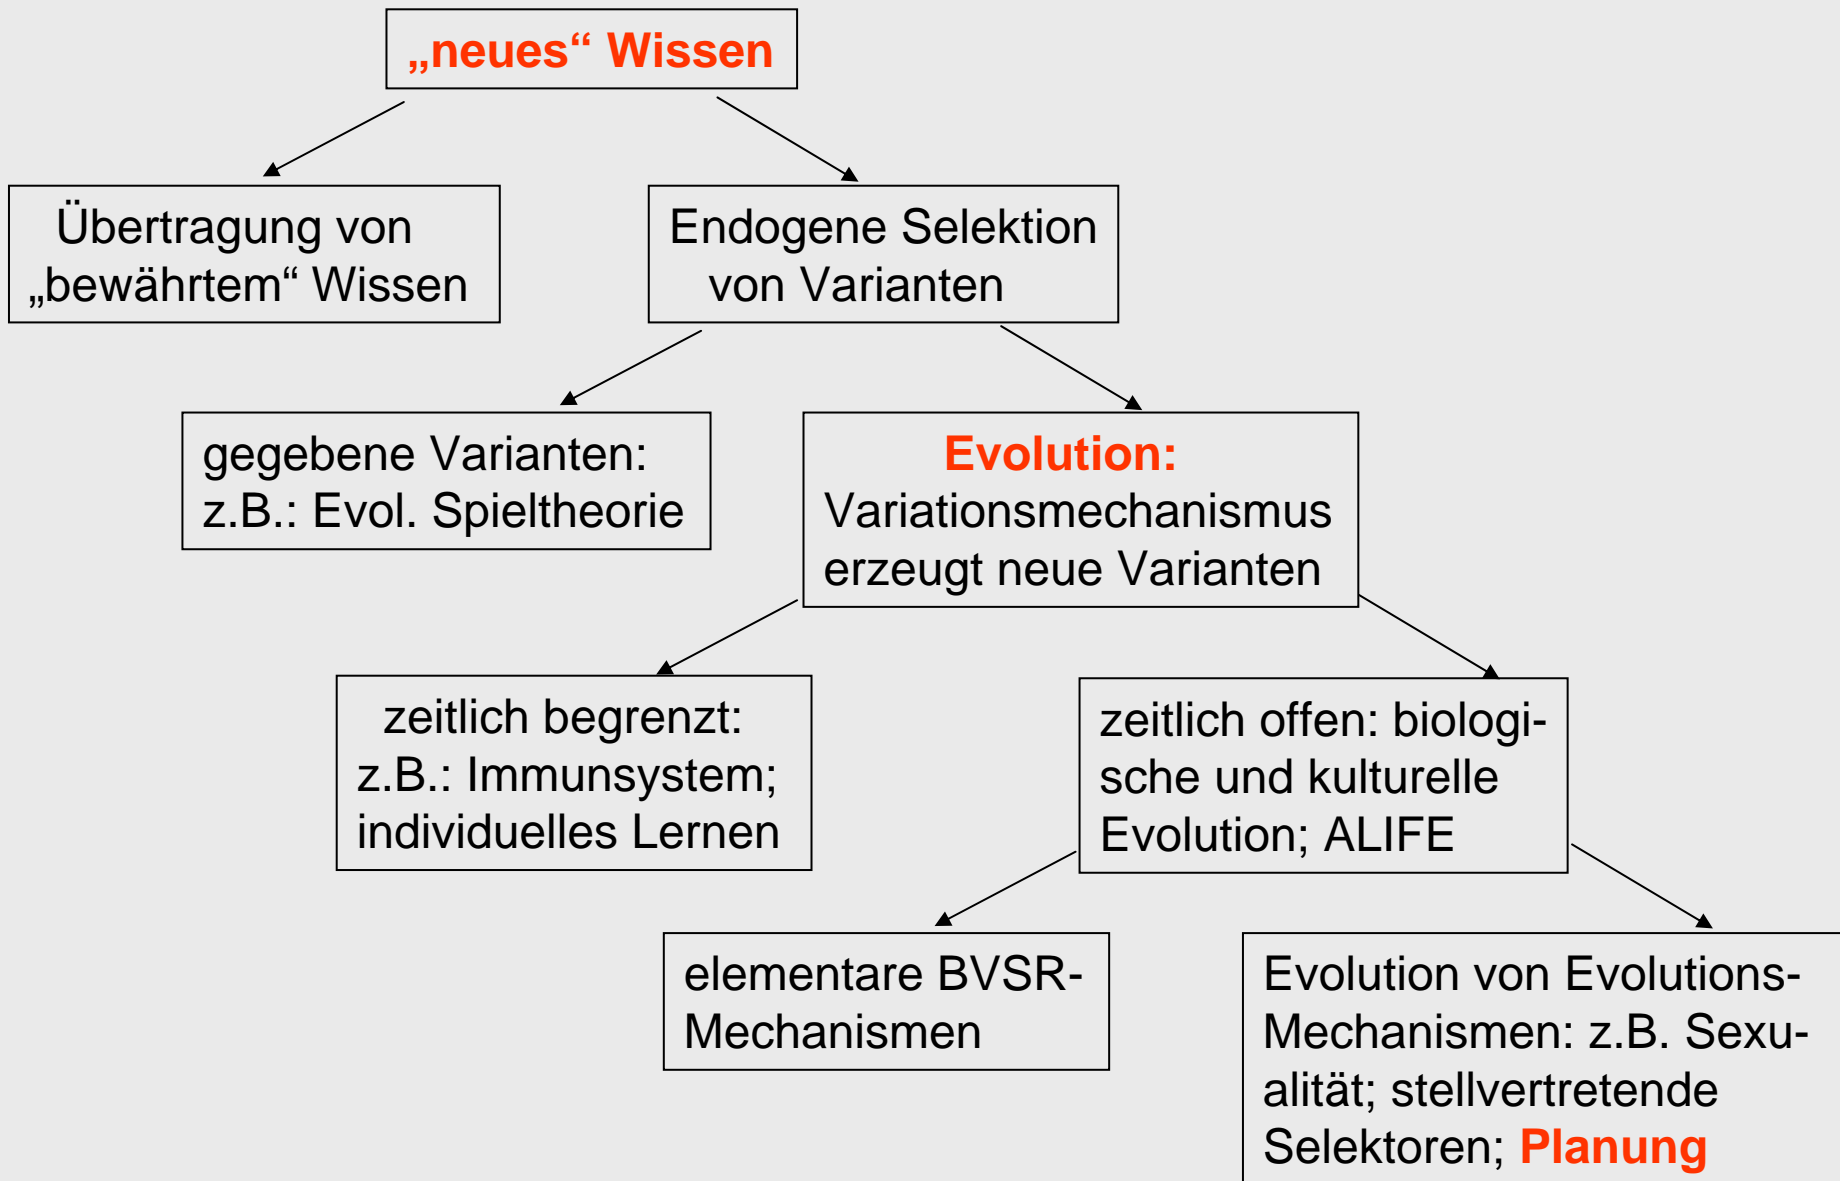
„neues“ Wissen

Übertragung von „bewährtem“ Wissen

Endogene Selektion von Varianten

gegebene Varianten: z.B.: Evol. Spieltheorie

Evolution: Variationsmechanismus erzeugt neue Varianten

zeitlich begrenzt: z.B.: Immunsystem; individuelles Lernen

zeitlich offen: biologische und kulturelle Evolution; ALIFE

elementare BVSR-Mechanismen

Evolution von Evolutions-Mechanismen: z.B. Sexualität; stellvertretende Selektoren; Planung